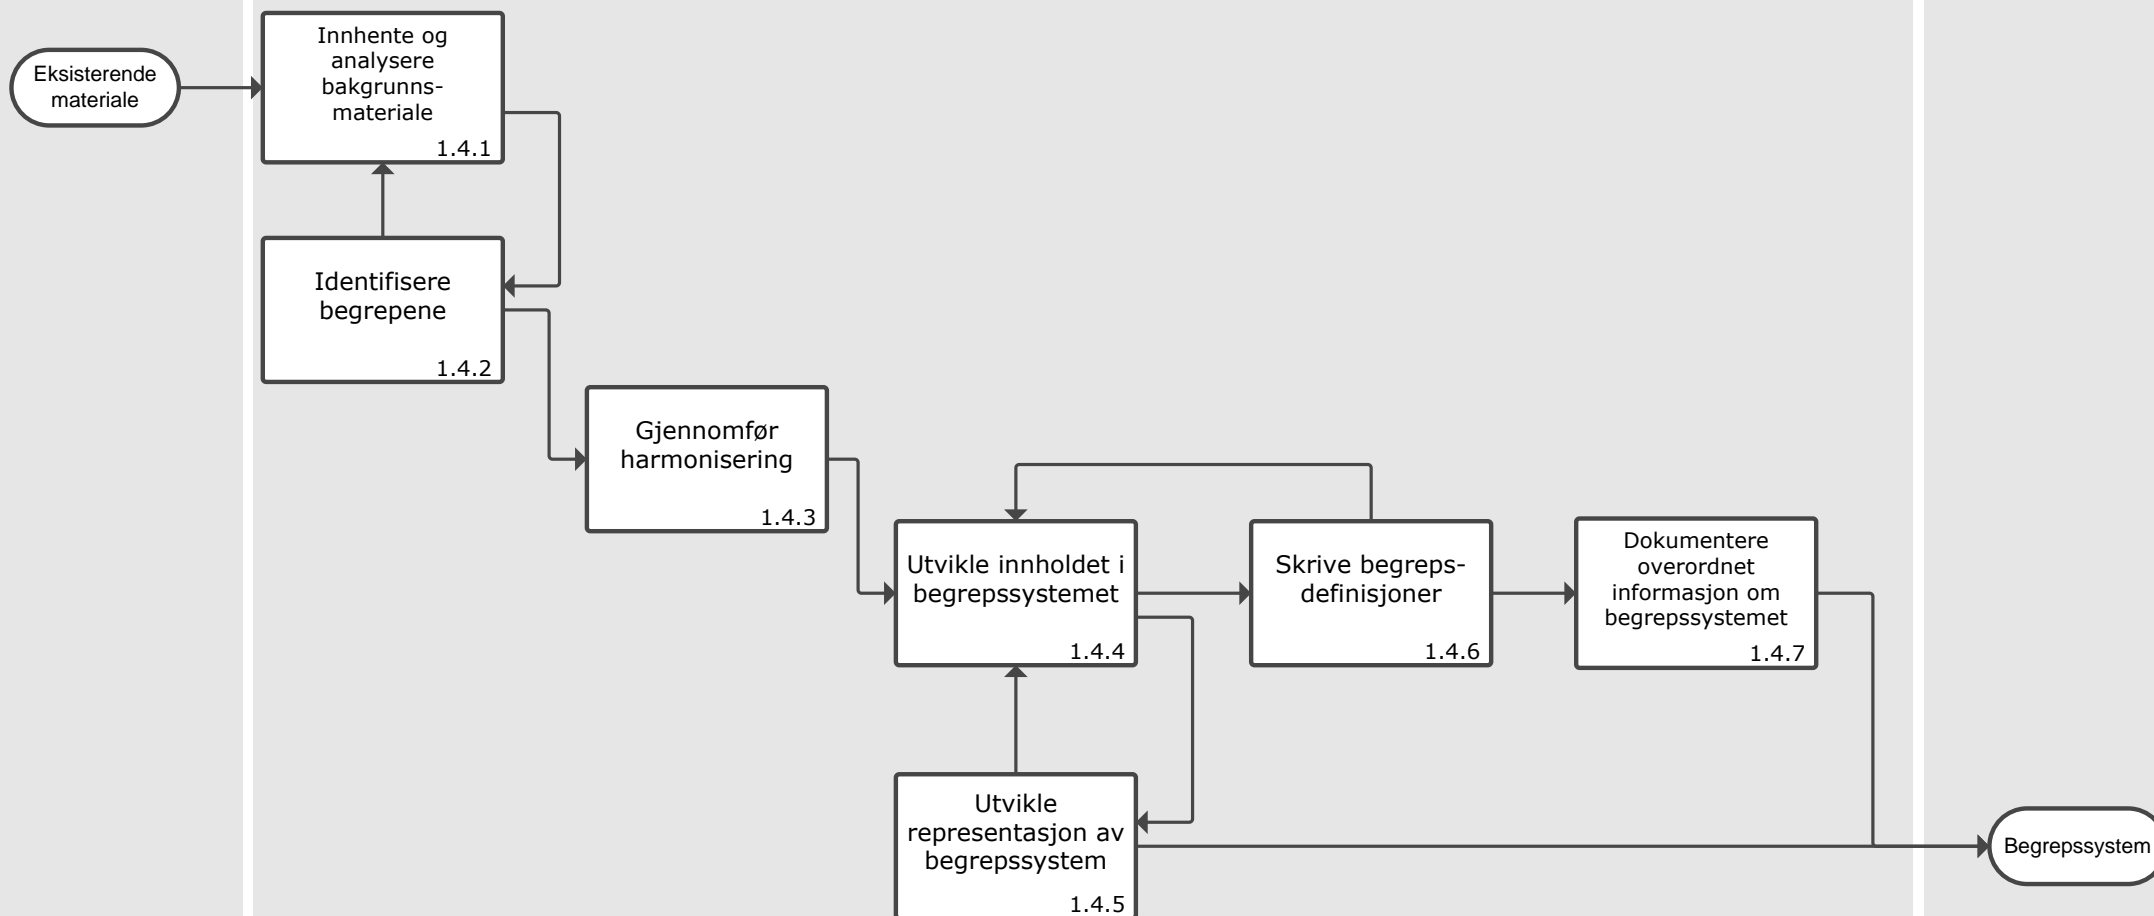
Eksisterende materiale

Innhente og analysere bakgrunnsmateriale
1.4.1

Identifisere begrepene
1.4.2

Gjennomfør harmonisering
1.4.3

Utvikle innholdet i begrepssystemet
1.4.4

Skrive begrepsdefinisjoner
1.4.6

Dokumentere overordnet informasjon om begrepssystemet
1.4.7

Utvikle representasjon av begrepssystem
1.4.5

Begrepssystem